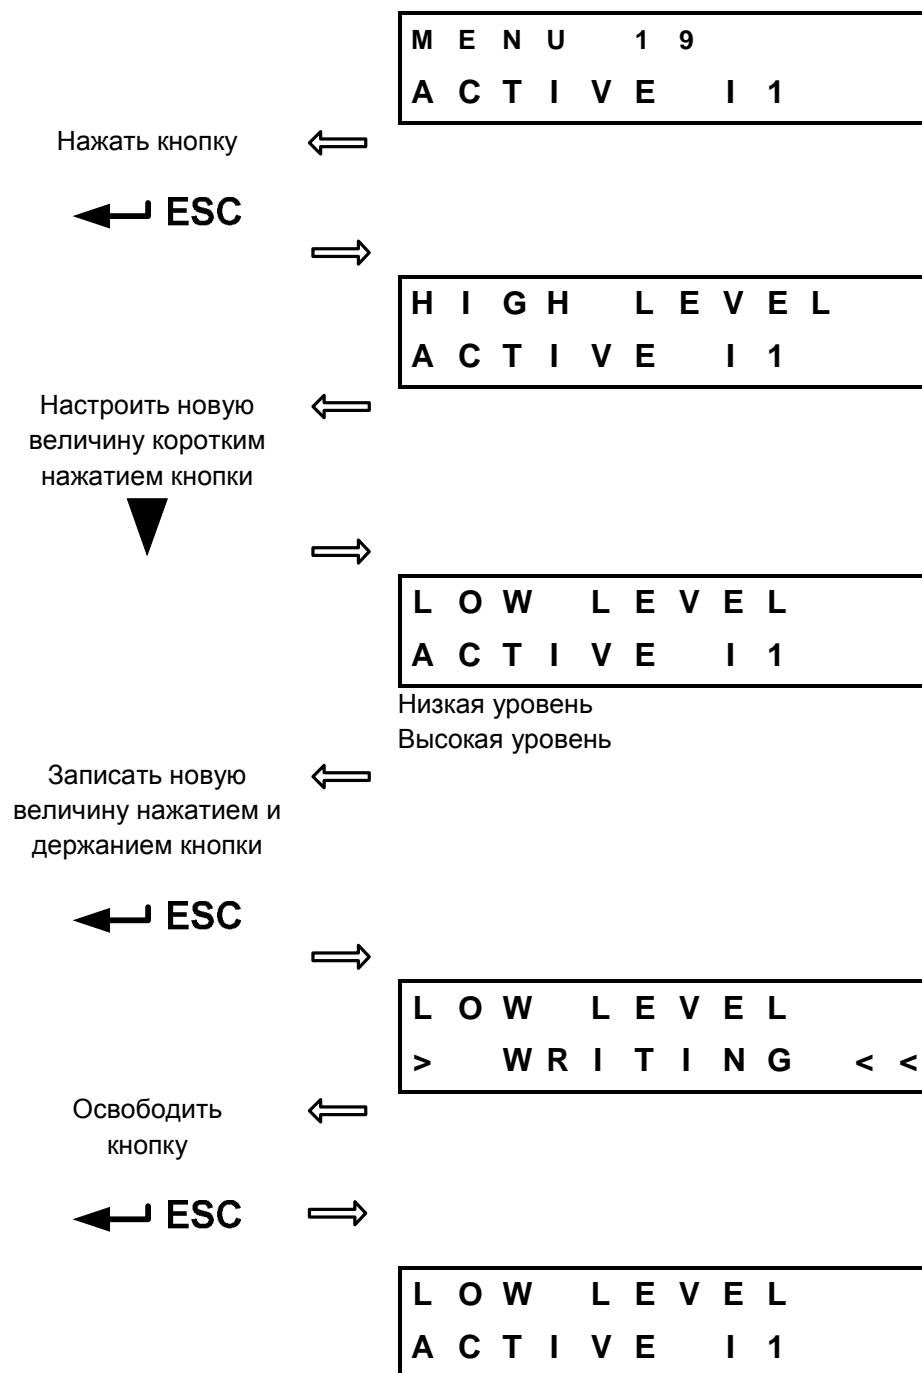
MENU 19
ACTIVE I1

Нажать кнопку

ESC

HIGH LEVEL
ACTIVE I1

Настроить новую величину коротким нажатием кнопки

LOW LEVEL
ACTIVE I1

Низкая уровень
Высокая уровень

Записать новую величину нажатием и держанием кнопки

ESC

LOW LEVEL
> WRITING <<

Освободить кнопку

ESC

LOW LEVEL
ACTIVE I1